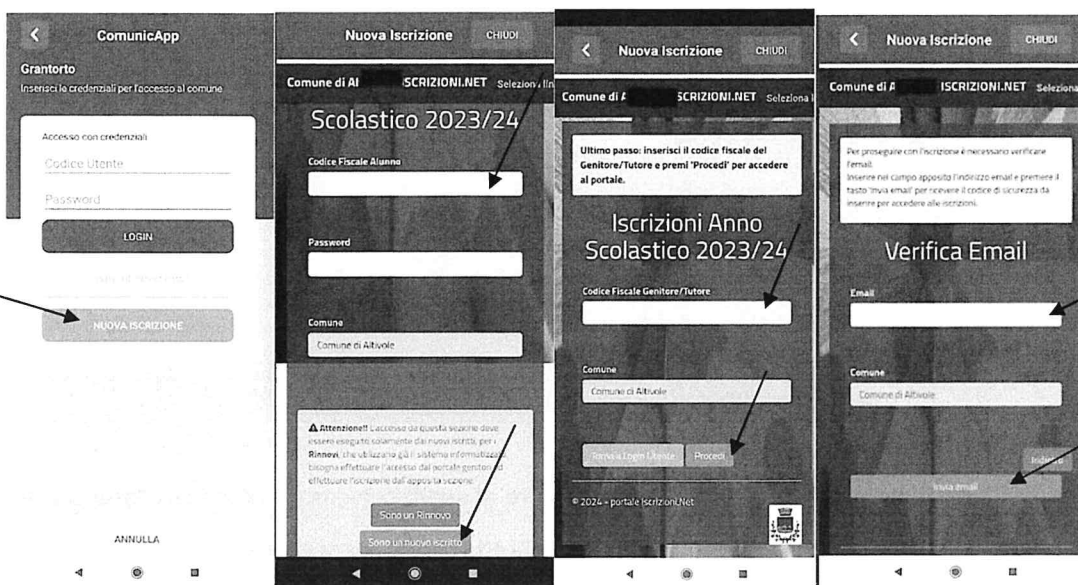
ComunicApp

Grantorto

Inserisci le credenziali per l'accesso al comune

Accesso con credenziali

Codice Utente

Password

LOGIN

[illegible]

NUOVA ISCRIZIONE

ANNULLA

Nuova Iscrizione CHIUDI

Comune di Al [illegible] ISCRIZIONI.NET Seleziona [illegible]

Scolastico 2023/24

Codice Fiscale Alunno

Password

Comune

Comune di Altivole

⚠ Attenzione!! L'accesso da questa sezione deve essere eseguito solamente dai nuovi iscritti, per i Rinnovi, che utilizzano già il sistema informatizzato, bisogna effettuare l'accesso dal portale genitori ed effettuare l'iscrizione dall'apposita sezione

Sono un Rinnovo

Sono un nuovo iscritto

Nuova Iscrizione CHIUDI

Comune di A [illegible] SCRIZIONI.NET Seleziona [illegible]

Ultimo passo: inserisci il codice fiscale del Genitore/Tutore e premi 'Procedi' per accedere al portale.

Iscrizioni Anno Scolastico 2023/24

Codice Fiscale Genitore/Tutore

Comune

Comune di Altivole

Torna a Login Utente

Procedi

© 2024 - portale IscrizioniNet

Nuova Iscrizione CHIUDI

Comune di A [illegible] ISCRIZIONI.NET Seleziona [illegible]

Per proseguire con l'iscrizione è necessario verificare l'email.
Inserire nel campo apposito l'indirizzo email e premere il tasto 'invia email' per ricevere il codice di sicurezza da inserire per accedere alle iscrizioni.

Verifica Email

Email

Comune

Comune di Altivole

Indietro

Invia email